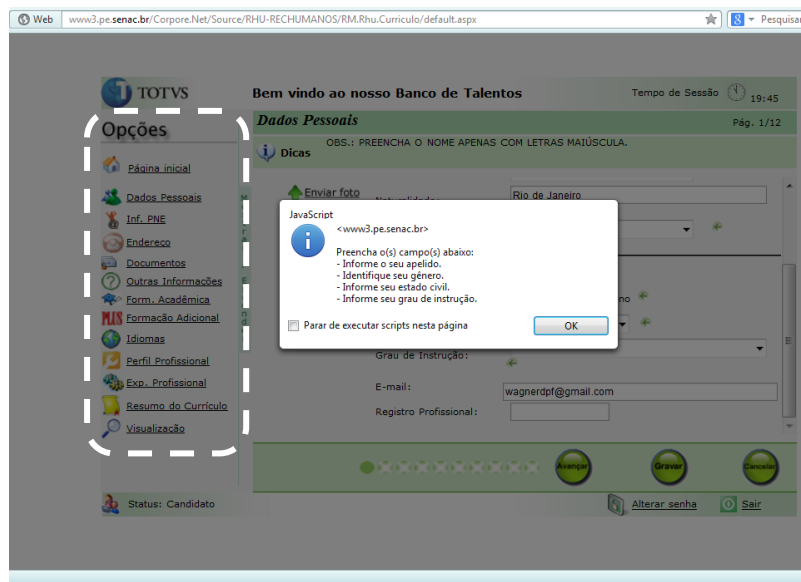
Web www3.pe.senac.br/Corpore.Net/Source/RHU-RECHUMANOS/RM.Rhu.Curriculo/default.aspx

Pesquisar

TOTVS

Bem vindo ao nosso Banco de Talentos

Tempo de Sessão 19:45

Opções

Dados Pessoais

Pág. 1/12

Dicas

OBS.: PREENCHA O NOME APENAS COM LETRAS MAIÚSCULA.

Página inicial

Dados Pessoais

Inf. PNE

Endereço

Documentos

Outras Informações

Form. Acadêmica

Formação Adicional

Idiomas

Perfil Profissional

Exp. Profissional

Resumo do Currículo

Visualização

Enviar foto

Naturalidade:

Rio de Janeiro

Grau de Instrução:

E-mail:

wagnerdpf@gmail.com

Registro Profissional:

Avançar

Gravar

Cancelar

Status: Candidato

Alterar senha

Sair

JavaScript

<www3.pe.senac.br>

Preencha o(s) campo(s) abaixo:
- Informe o seu apelido.
- Identifique seu gênero.
- Informe seu estado civil.
- Informe seu grau de instrução.

Parar de executar scripts nesta página

OK